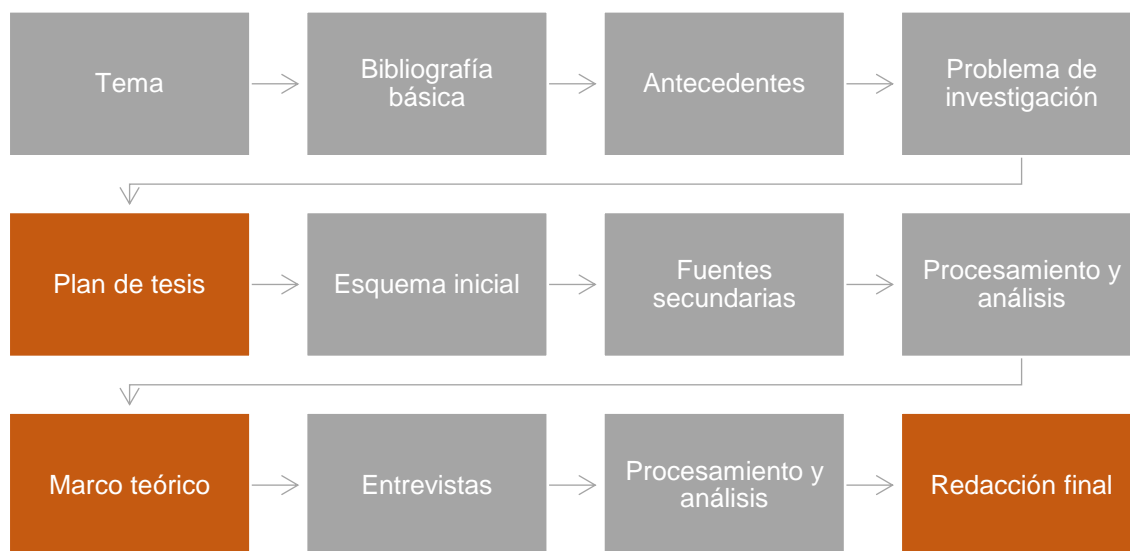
Tema

Bibliografía básica

Antecedentes

Problema de investigación

Plan de tesis

Esquema inicial

Fuentes secundarias

Procesamiento y análisis

Marco teórico

Entrevistas

Procesamiento y análisis

Redacción final